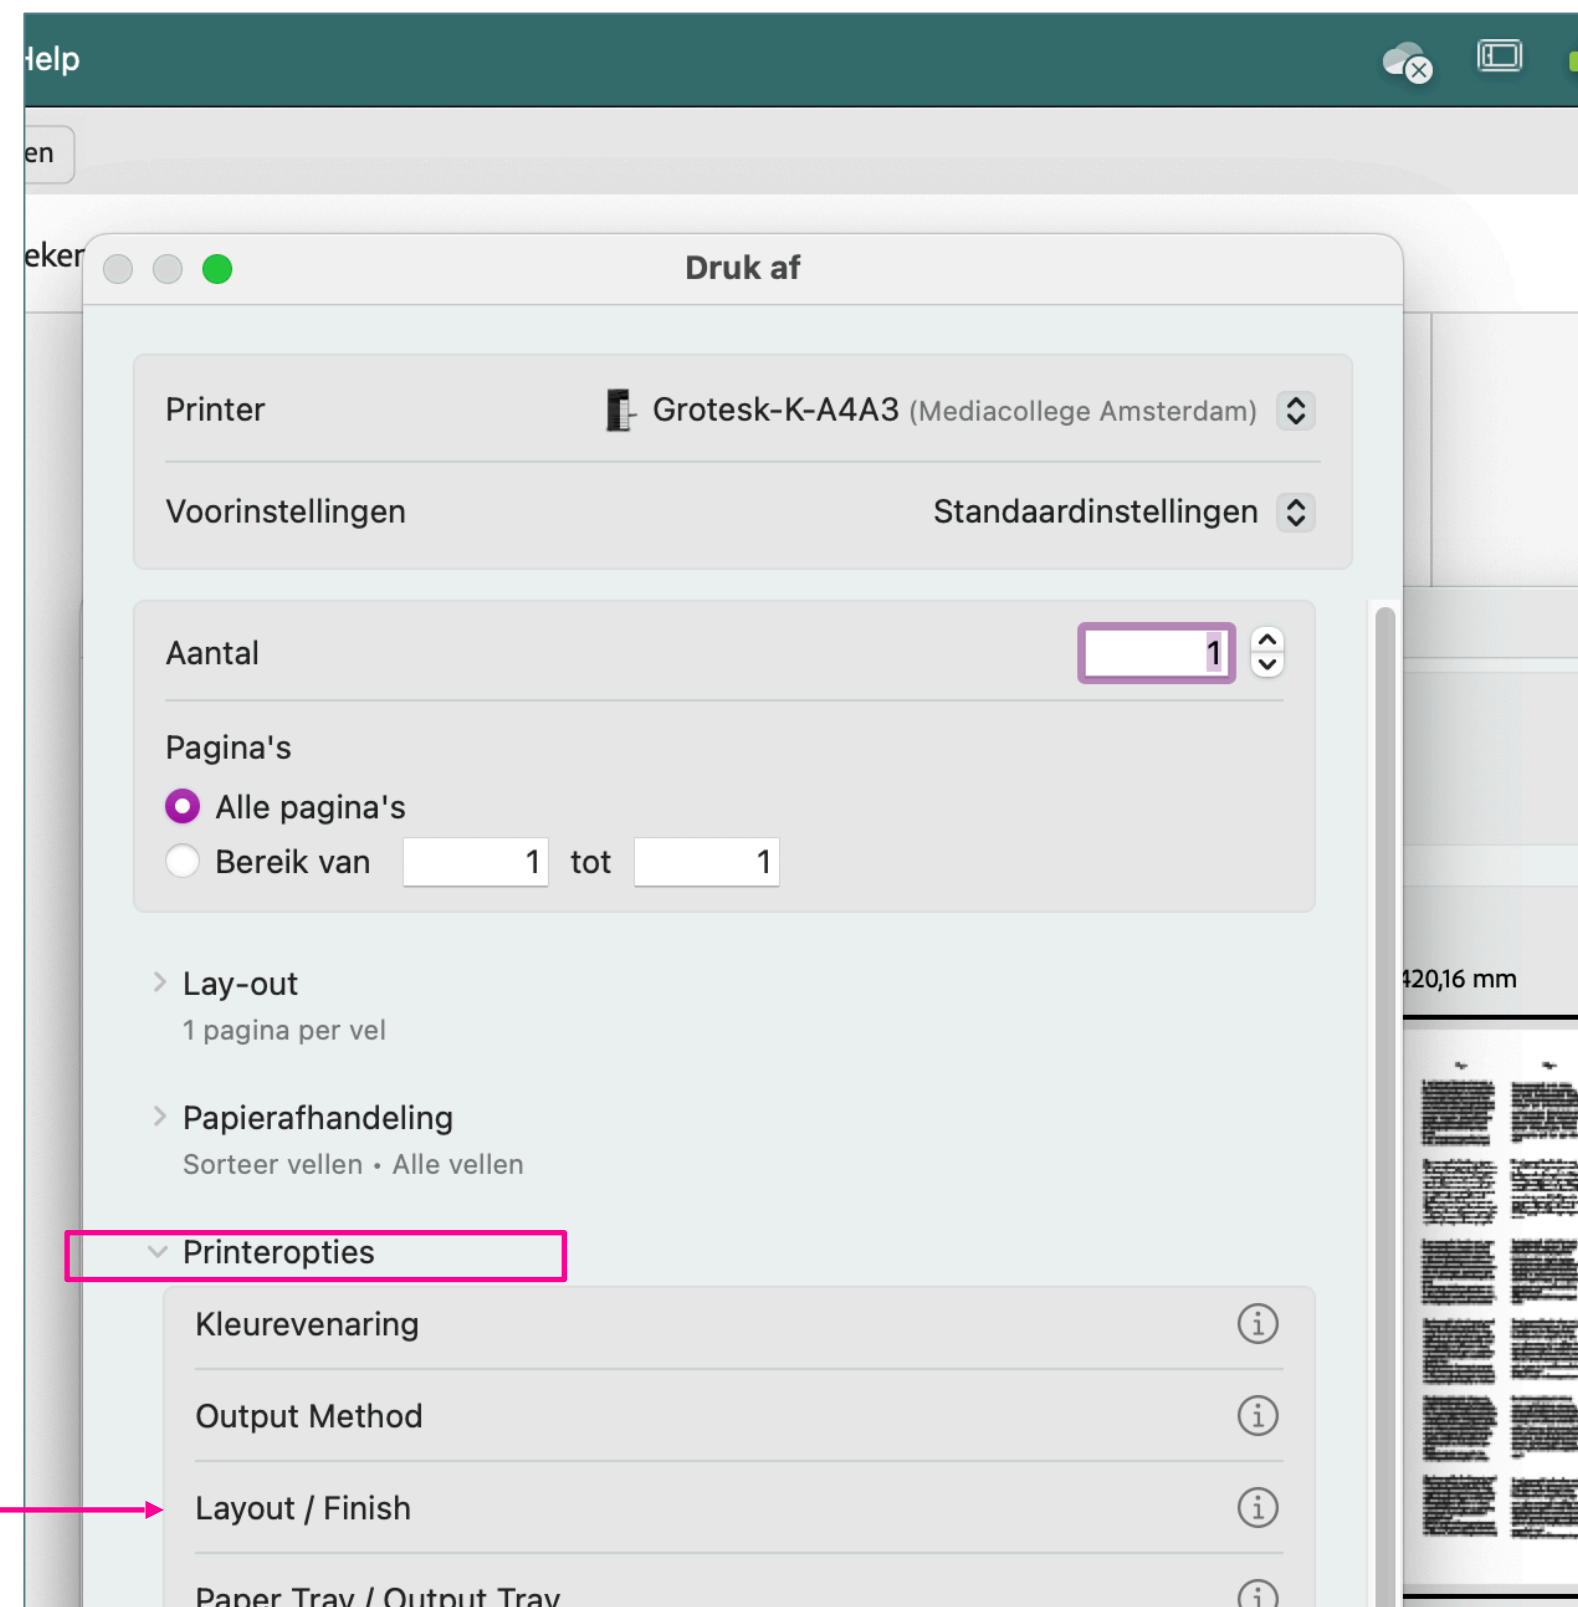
Ielp

en

eker

Druk af

Printer Grotesk-K-A4A3 (Mediacollege Amsterdam)

Voorinstellingen Standaardinstellingen

Aantal 1

Pagina's

Alle pagina's

Bereik van 1 tot 1

Lay-out

1 pagina per vel

Papierafhandeling

Sorteer vellen • Alle vellen

Printeropties

Kleurevenaring

Output Method

Layout / Finish

Paper Tray / Output Tray

420,16 mm